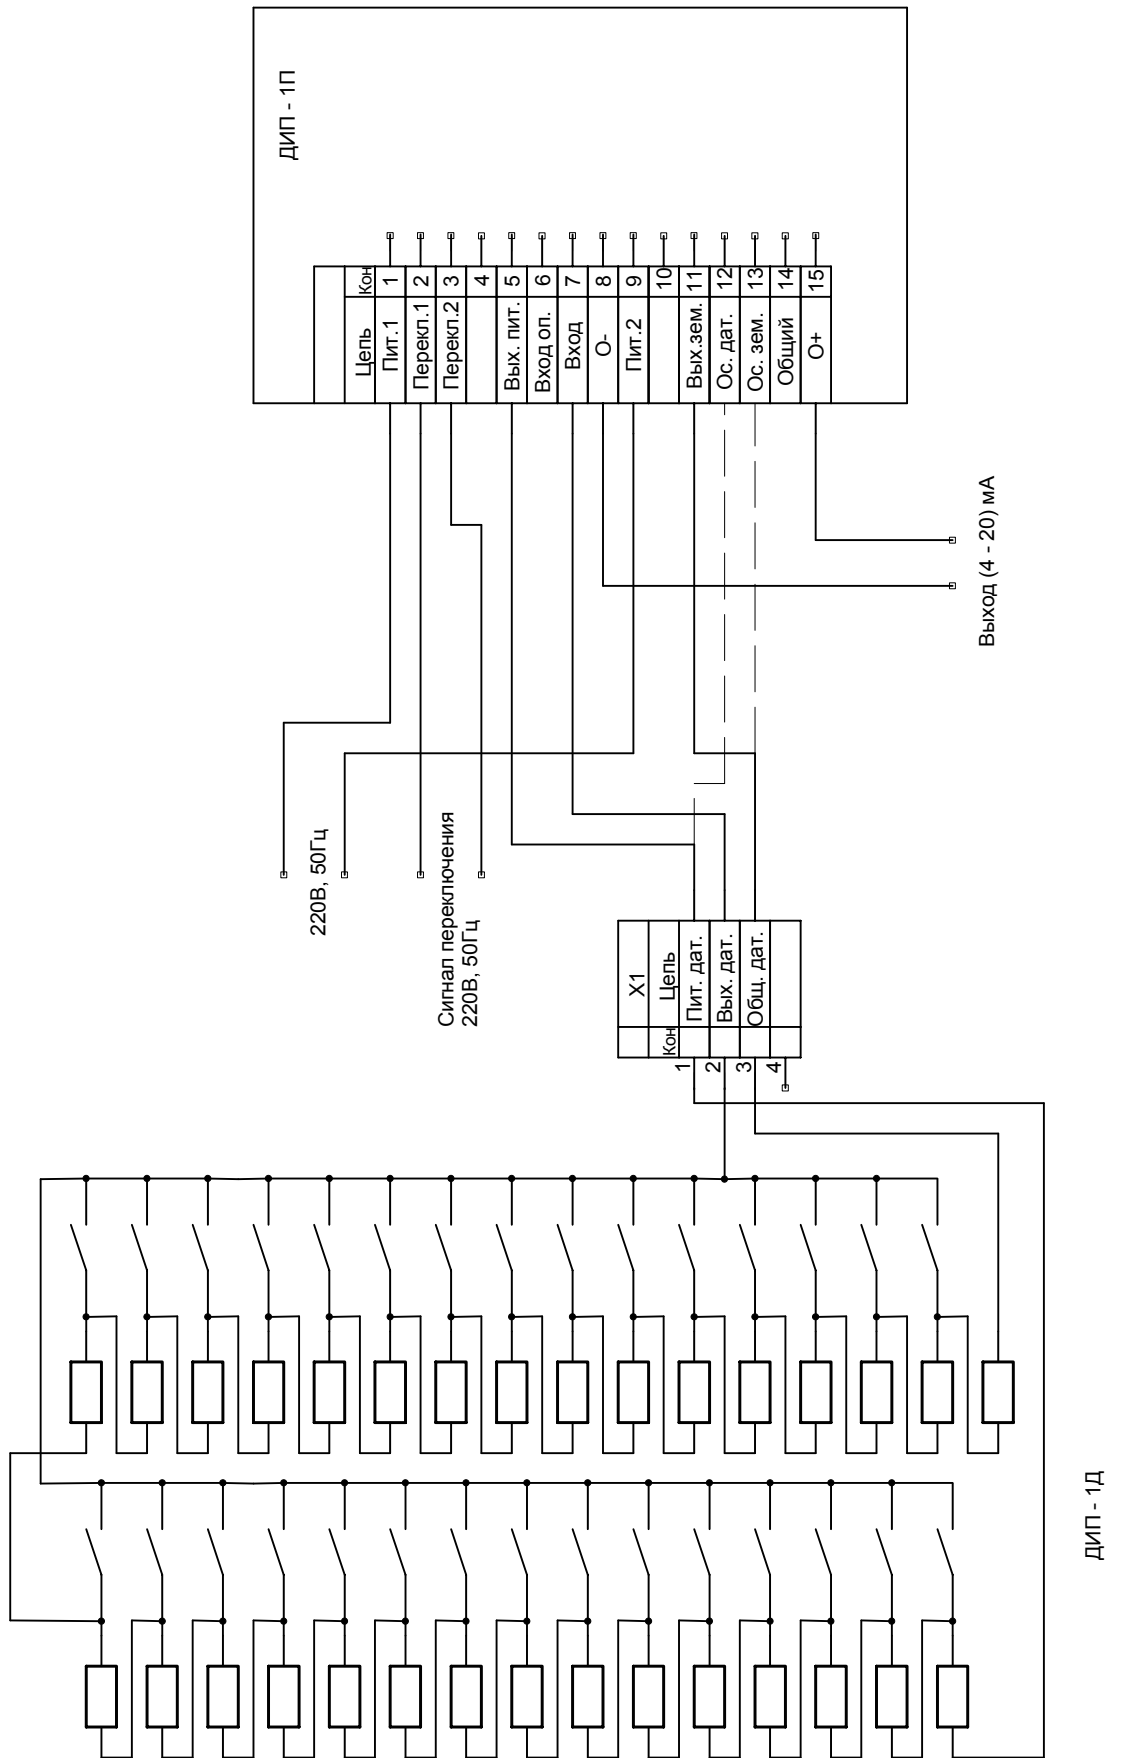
ДИП - 1П

| Цепь | Кон |
|---|---|
| Пит.1 | 1 |
| Перекл.1 | 2 |
| Перекл.2 | 3 |
| | 4 |
| Вых. пит. | 5 |
| Вход оп. | 6 |
| Вход | 7 |
| О- | 8 |
| Пит.2 | 9 |
| | 10 |
| Вых.зем. | 11 |
| Ос. дат. | 12 |
| Ос. зем. | 13 |
| Общий | 14 |
| О+ | 15 |

Выход (4 - 20) мА

220В, 50Гц

Сигнал переключения 220В, 50Гц

| X1 | |
|---|---|
| Цепь | Кон |
| Пит. дат. | 1 |
| Вых. дат. | 2 |
| Общ. дат. | 3 |
| | 4 |

ДИП - 1Д